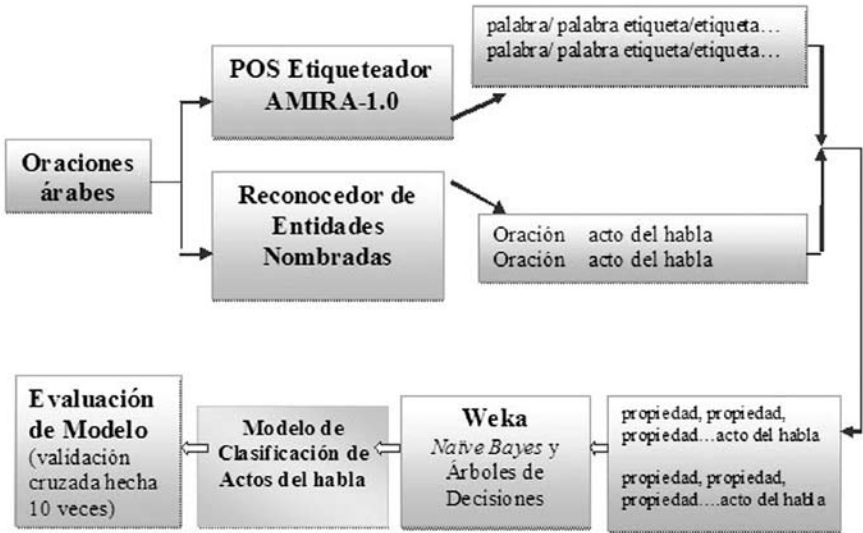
palabra/ palabra etiqueta/etiqueta…
palabra/ palabra etiqueta/etiqueta…

POS Etiqueteador AMIRA-1.0

Oraciones árabes

Reconocedor de Entidades Nombradas

Oración acto del habla
Oración acto del habla

Evaluación de Modelo (validación cruzada hecha 10 veces)

Modelo de Clasificación de Actos del habla

Weka
Naive Bayes y Árboles de Decisiones

propiedad, propiedad, propiedad…acto del habla

propiedad, propiedad, propiedad….acto del habla